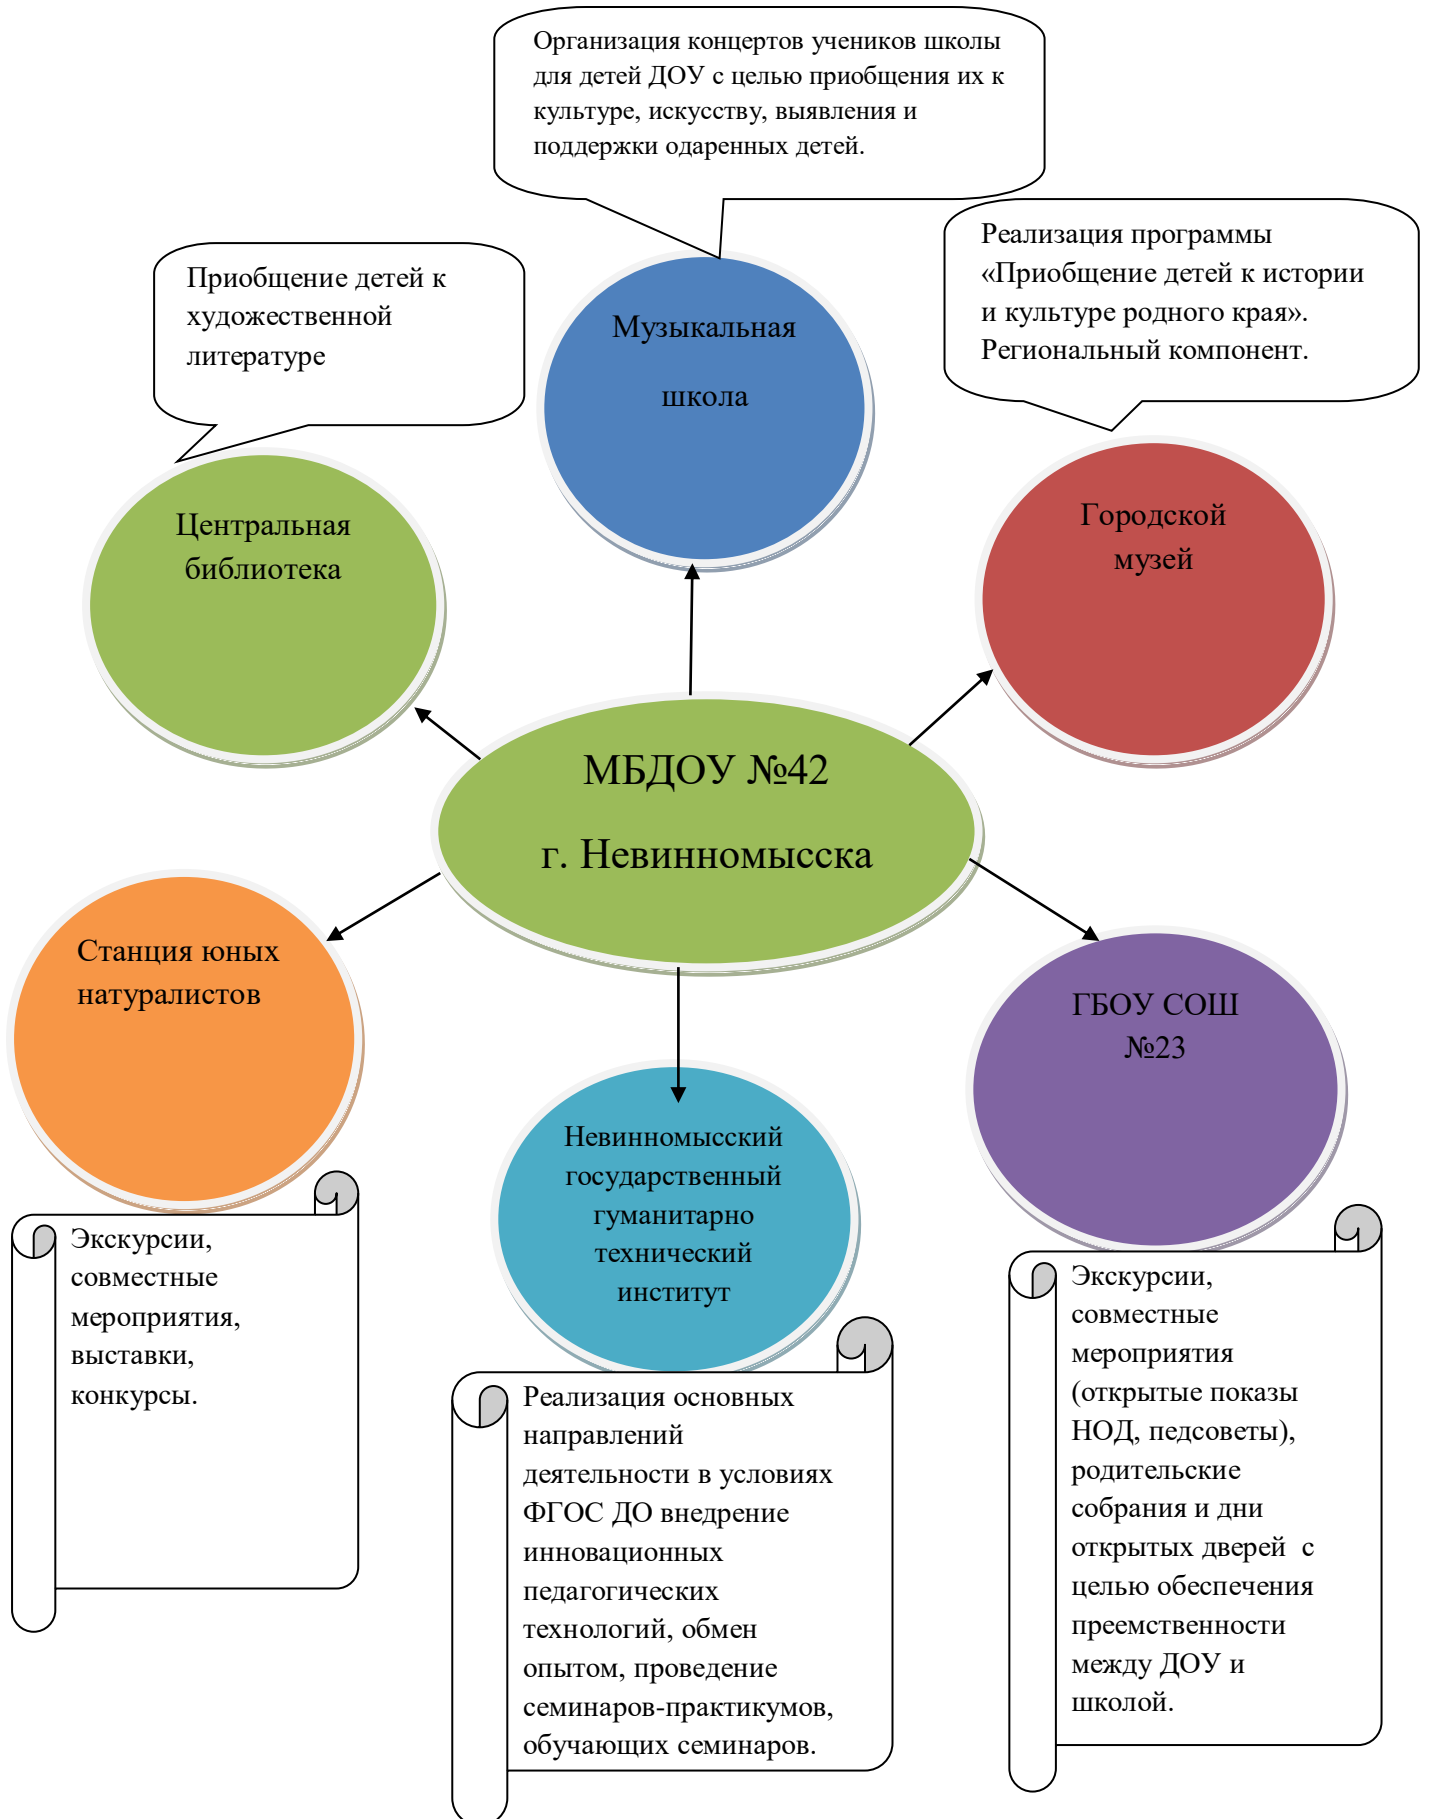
Организация концертов учеников школы для детей ДОУ с целью приобщения их к культуре, искусству, выявления и поддержки одаренных детей.

Приобщение детей к художественной литературе

Музыкальная школа

Реализация программы «Приобщение детей к истории и культуре родного края». Региональный компонент.

Центральная библиотека

Городской музей

МБДОУ №42

г. Невинномысска

Станция юных натуралистов

ГБОУ СОШ №23

Невинномысский государственный гуманитарно технический институт

Экскурсии, совместные мероприятия, выставки, конкурсы.

Реализация основных направлений деятельности в условиях ФГОС ДО внедрение инновационных педагогических технологий, обмен опытом, проведение семинаров-практикумов, обучающих семинаров.

Экскурсии, совместные мероприятия (открытые показы НОД, педсоветы), родительские собрания и дни открытых дверей с целью обеспечения преемственности между ДОУ и школой.